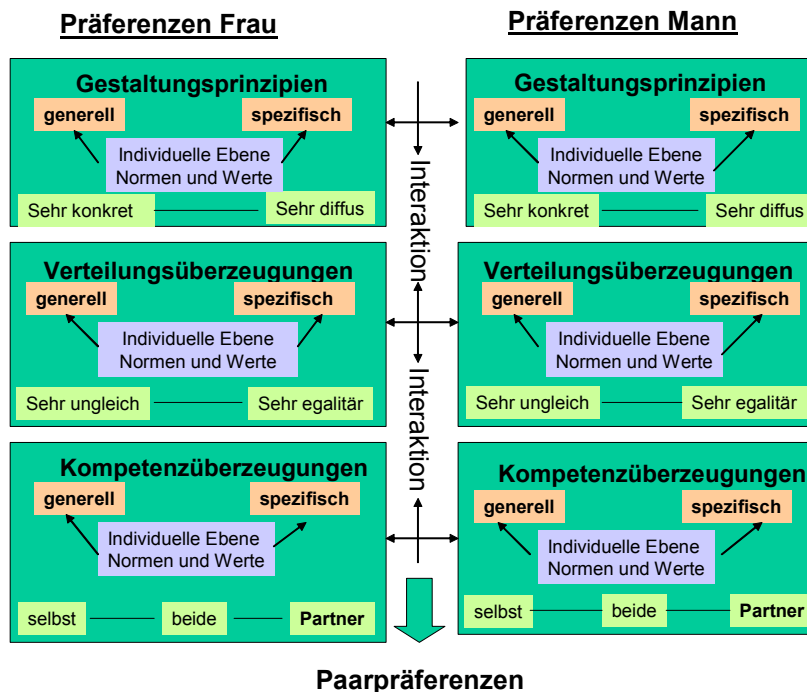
Präferenzen Frau

Gestaltungsprinzipien
generell
spezifisch
Individuelle Ebene Normen und Werte
Sehr konkret
Sehr diffus

Verteilungsüberzeugungen
generell
spezifisch
Individuelle Ebene Normen und Werte
Sehr ungleich
Sehr egalitär

Kompetenzüberzeugungen
generell
spezifisch
Individuelle Ebene Normen und Werte
selbst
beide
Partner

Interaktion

Interaktion

Präferenzen Mann

Gestaltungsprinzipien
generell
spezifisch
Individuelle Ebene Normen und Werte
Sehr konkret
Sehr diffus

Verteilungsüberzeugungen
generell
spezifisch
Individuelle Ebene Normen und Werte
Sehr ungleich
Sehr egalitär

Kompetenzüberzeugungen
generell
spezifisch
Individuelle Ebene Normen und Werte
selbst
beide
Partner

Paarpräferenzen